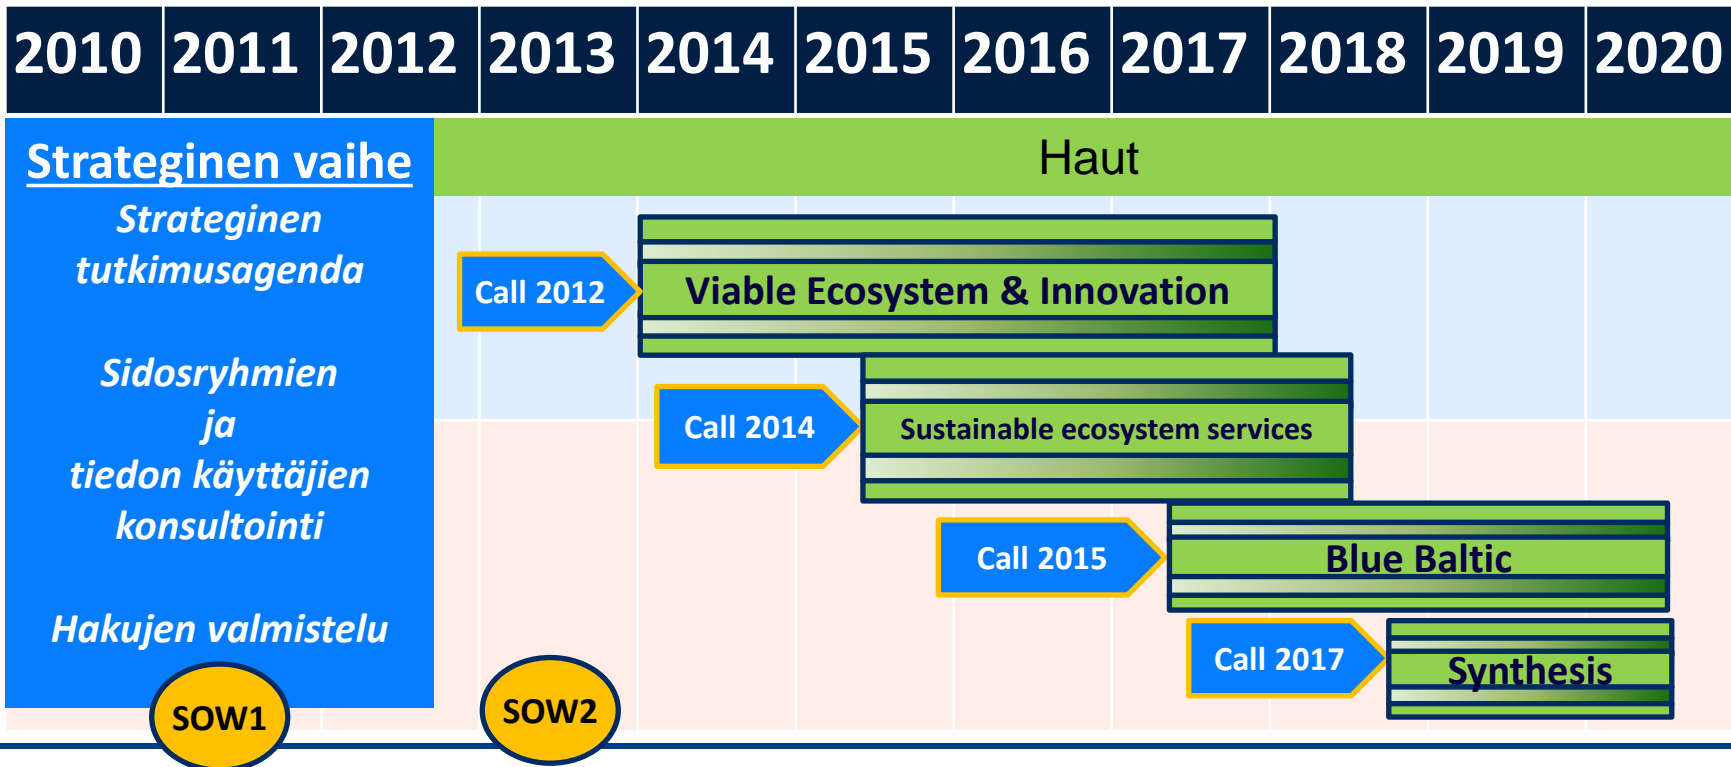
| 2010 | 2011 | 2012 | 2013 | 2014 | 2015 | 2016 | 2017 | 2018 | 2019 | 2020 |
|---|---|---|---|---|---|---|---|---|---|---|

Strateginen vaihe

Strateginen tutkimusagenda

Sidosryhmien ja tiedon käyttäjien konsultointi

Hakujen valmistelu

Haut

Call 2012

Viable Ecosystem & Innovation

Call 2014

Sustainable ecosystem services

Call 2015

Blue Baltic

Call 2017

Synthesis

SOW1

SOW2